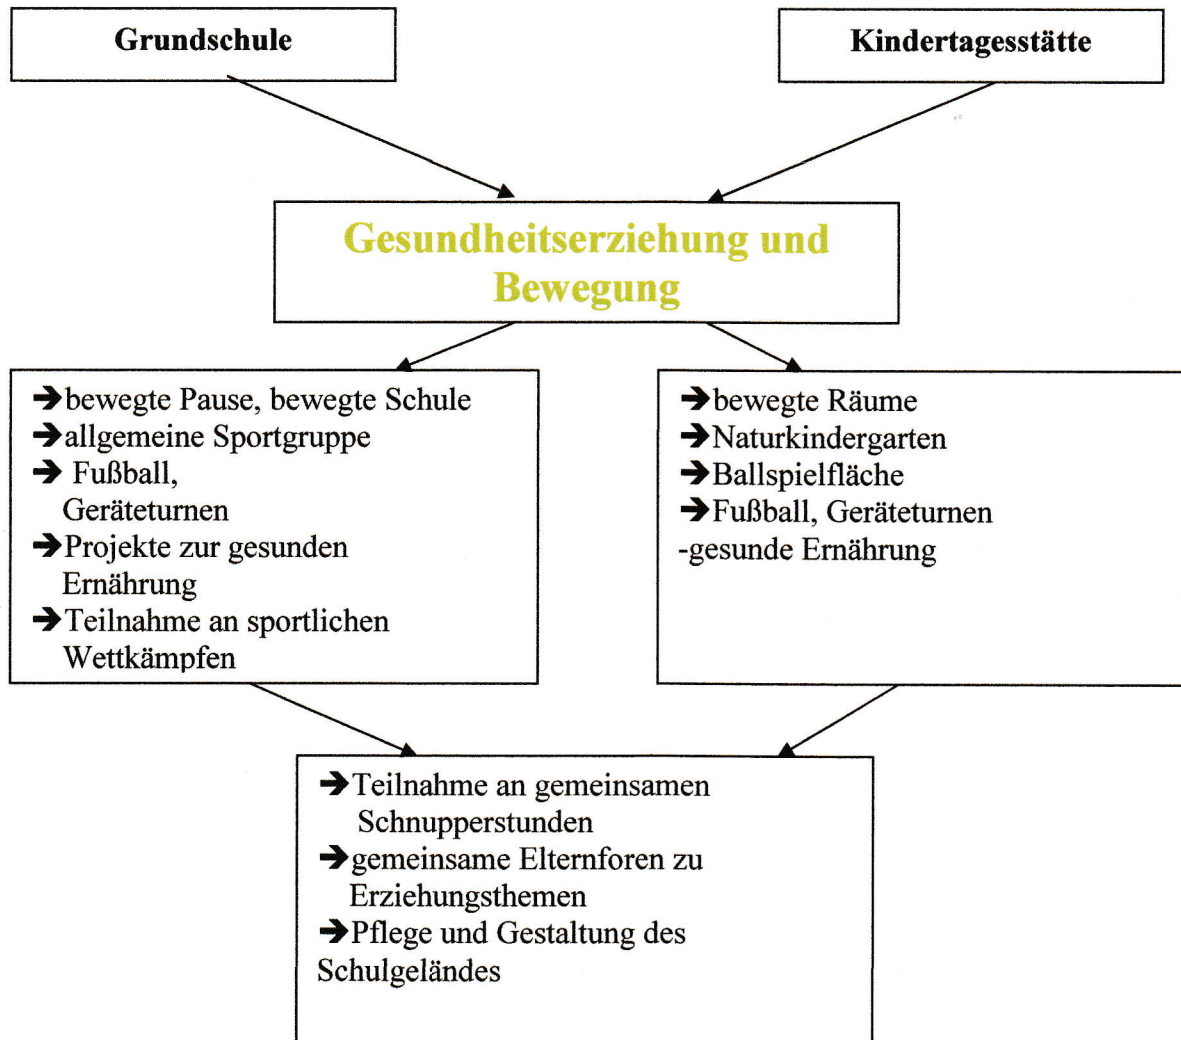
Grundschule

Kindertagesstätte

Gesundheitserziehung und Bewegung

→bewegte Pause, bewegte Schule
→allgemeine Sportgruppe
→ Fußball, Geräteturnen
→Projekte zur gesunden Ernährung
→Teilnahme an sportlichen Wettkämpfen

→bewegte Räume
→Naturkindergarten
→Ballspielfläche
→Fußball, Geräteturnen
-gesunde Ernährung

→Teilnahme an gemeinsamen Schnupperstunden
→gemeinsame Elternforen zu Erziehungsthemen
→Pflege und Gestaltung des Schulgeländes